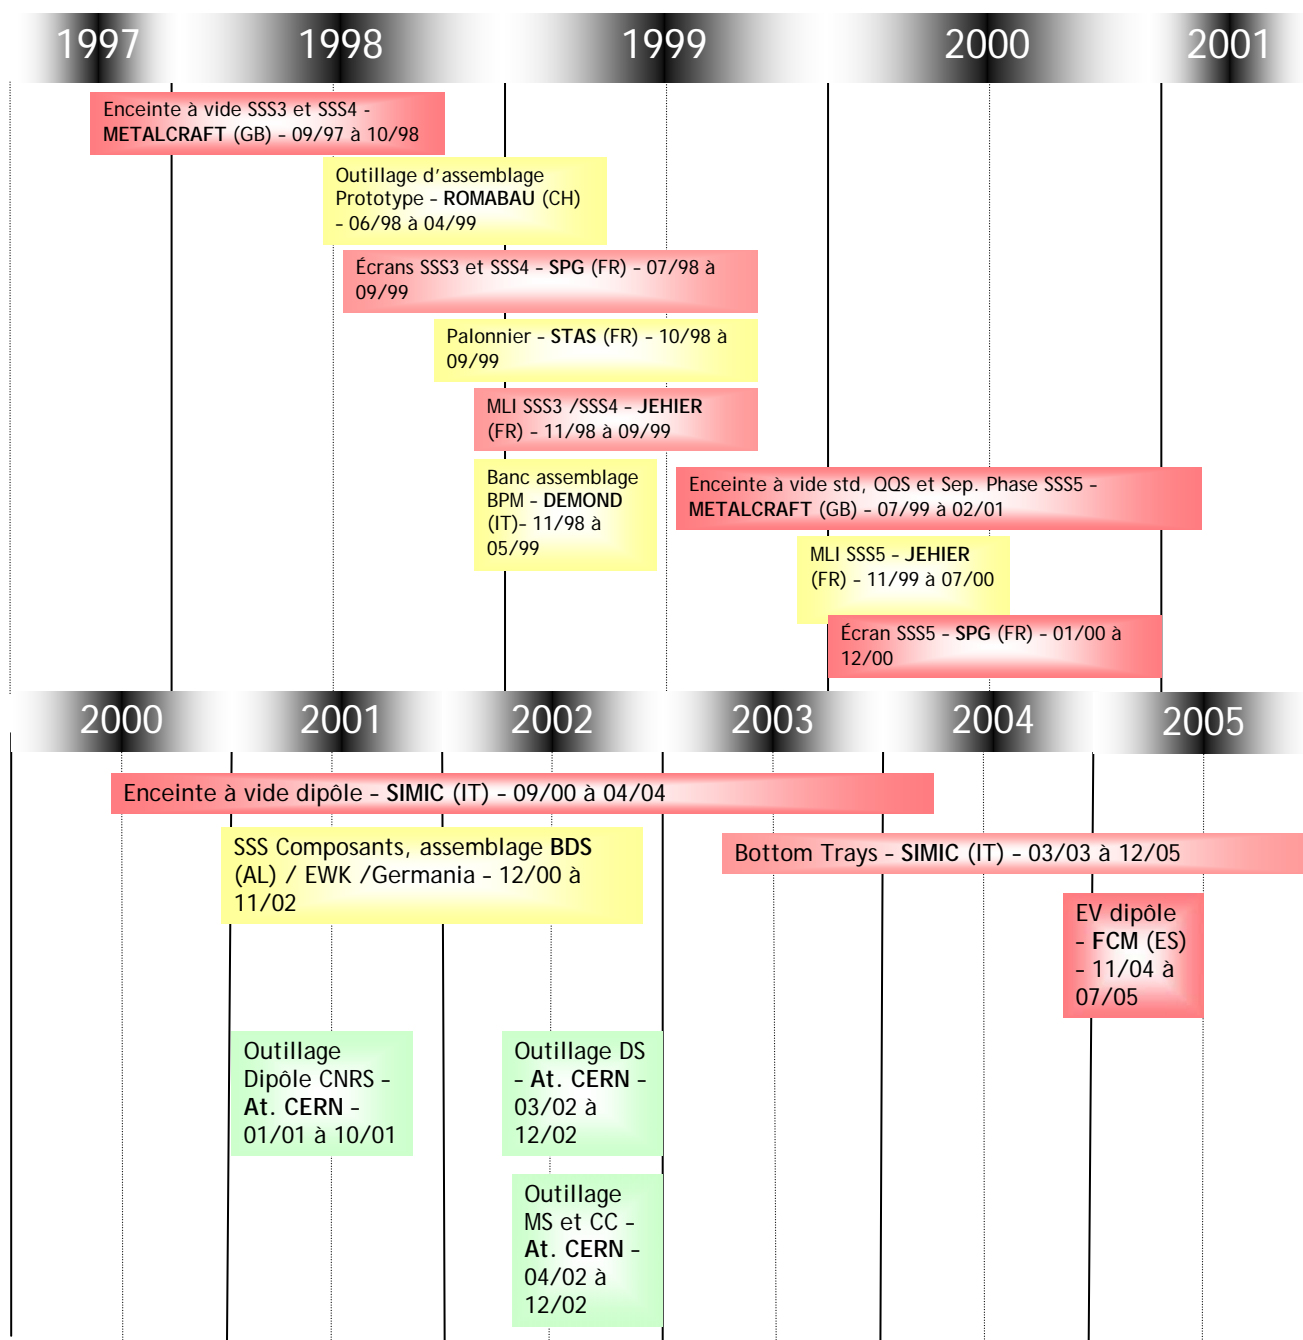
1997 1998 1999 2000 2001

Enceinte à vide SSS3 et SSS4 - **METALCRAFT** (GB) - 09/97 à 10/98

Outillage d'assemblage Prototype - **ROMABAU** (CH) - 06/98 à 04/99

Écrans SSS3 et SSS4 - **SPG** (FR) - 07/98 à 09/99

Palonnier - **STAS** (FR) - 10/98 à 09/99

MLI SSS3 /SSS4 - **JEHIER** (FR) - 11/98 à 09/99

Banc assemblage BPM - **DEMOND** (IT)- 11/98 à 05/99

Enceinte à vide std, QQS et Sep. Phase SSS5 - **METALCRAFT** (GB) - 07/99 à 02/01

MLI SSS5 - **JEHIER** (FR) - 11/99 à 07/00

Écran SSS5 - **SPG** (FR) - 01/00 à 12/00

2000 2001 2002 2003 2004 2005

Enceinte à vide dipôle - **SIMIC** (IT) - 09/00 à 04/04

SSS Composants, assemblage **BDS** (AL) / EWK /Germania - 12/00 à 11/02

Bottom Trays - **SIMIC** (IT) - 03/03 à 12/05

EV dipôle - **FCM** (ES) - 11/04 à 07/05

Outillage Dipôle CNRS - **At. CERN** - 01/01 à 10/01

Outillage DS - **At. CERN** - 03/02 à 12/02

Outillage MS et CC - **At. CERN** - 04/02 à 12/02